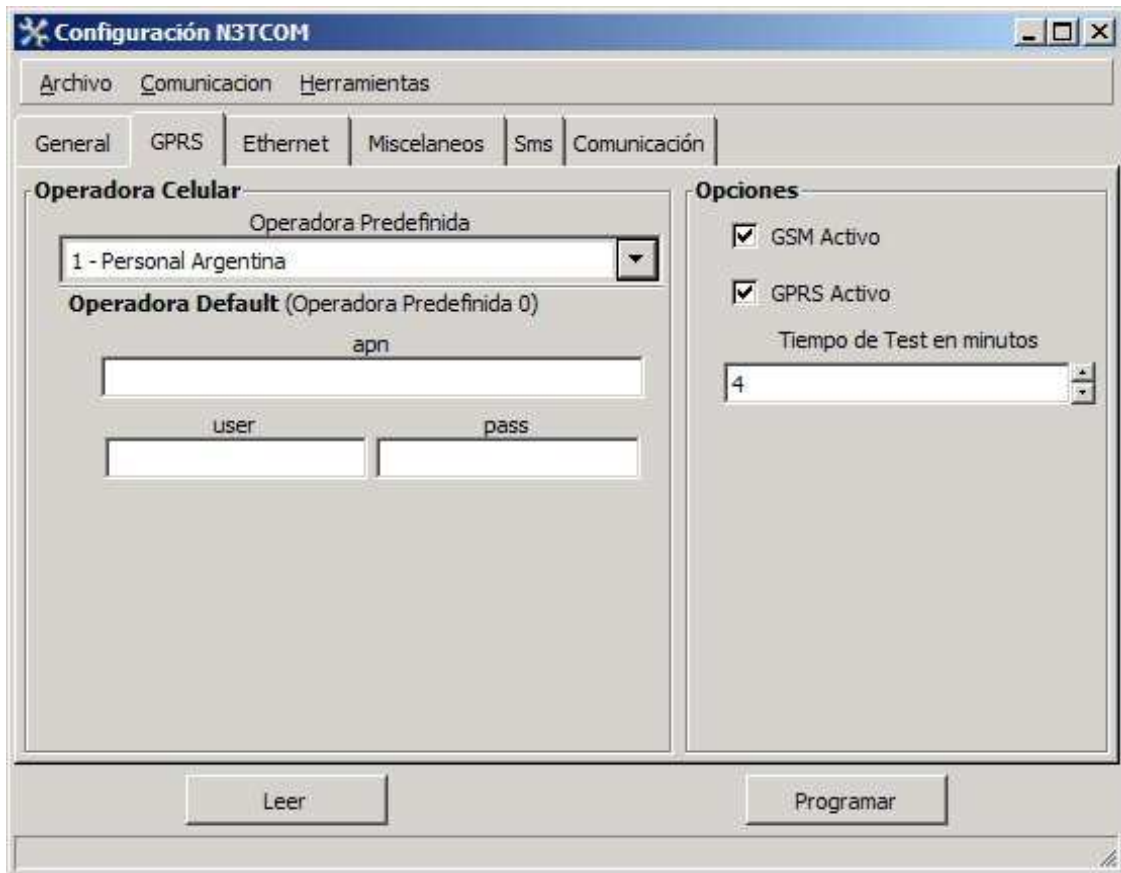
Configuración N3TCOM

Archivo Comunicacion Herramientas

General GPRS Ethernet Miscelaneos Sms Comunicación

Operadora Celular

Operadora Predefinida

1 - Personal Argentina

**Operadora Default** (Operadora Predefinida 0)

apn

user

pass

Opciones

GSM Activo

GPRS Activo

Tiempo de Test en minutos

4

Leer

Programar